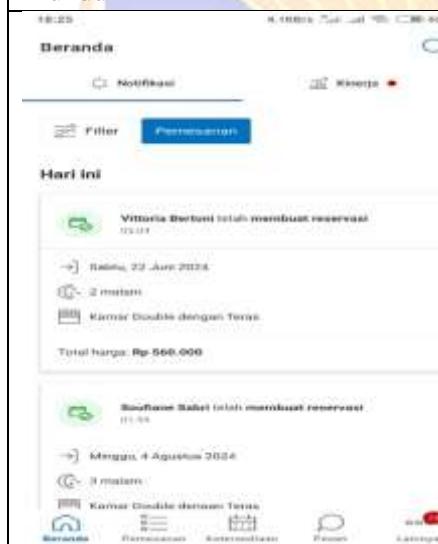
18:25

Beranda

Notifikasi

Kinerja

Filter

Pemesanan

Hari ini

Vittoria Bertoni telah membuat reservasi
05:01

Sabtu, 22 Juni 2024

2 malam

Kamar Double dengan Teras

Total harga: Rp 560.000

Soufiane Sabri telah membuat reservasi
01:55

Minggu, 4 Agustus 2024

3 malam

Kamar Double dengan Teras

Beranda

Pemesanan

Ketersediaan

Pesan

Lainnya